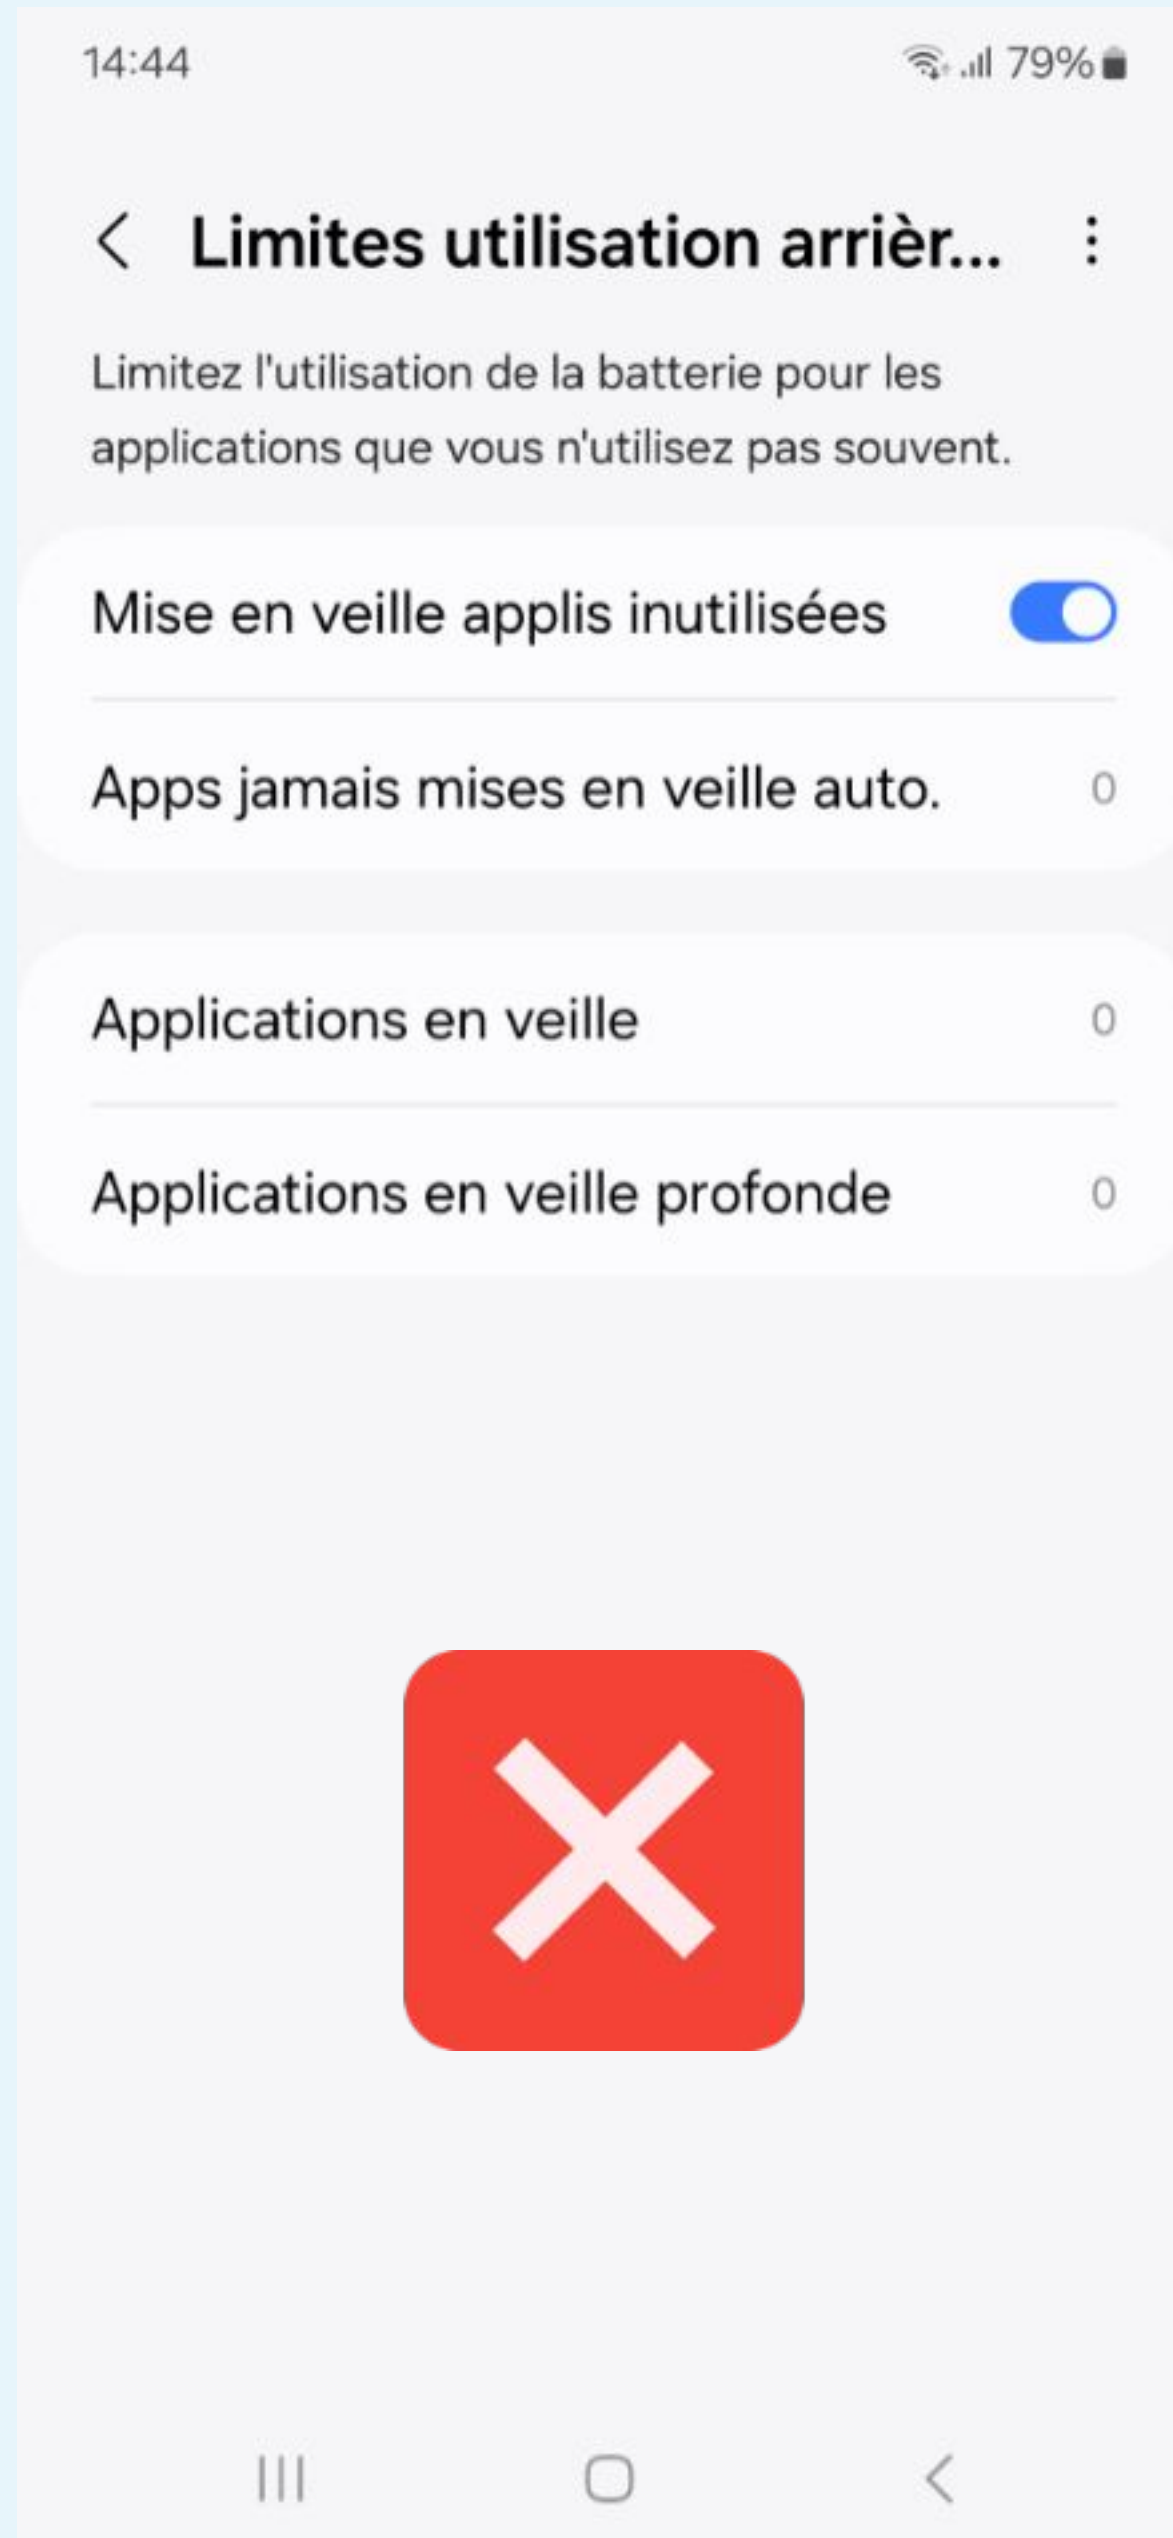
14:44

79%

Limites utilisation arrièr...

Limitez l'utilisation de la batterie pour les applications que vous n'utilisez pas souvent.

Mise en veille applis inutilisées

Apps jamais mises en veille auto. 0

Applications en veille 0

Applications en veille profonde 0